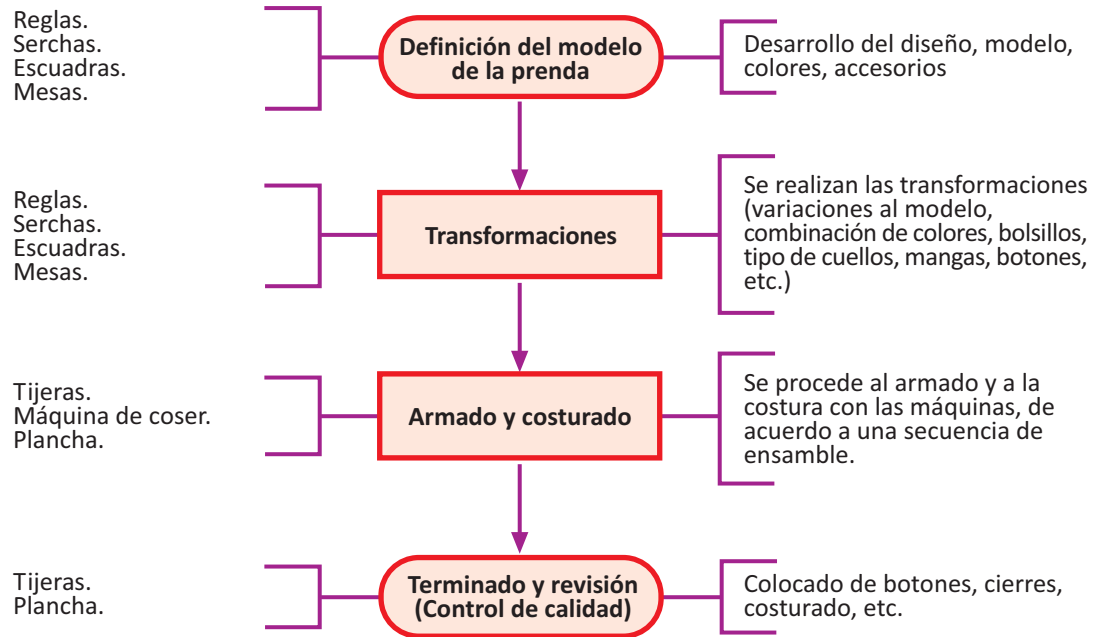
Reglas.
Serchas.
Escuadras.
Mesas.

Definición del modelo de la prenda

Desarrollo del diseño, modelo, colores, accesorios

Reglas.
Serchas.
Escuadras.
Mesas.

Transformaciones

Se realizan las transformaciones (variaciones al modelo, combinación de colores, bolsillos, tipo de cuellos, mangas, botones, etc.)

Tijeras.
Máquina de coser.
Plancha.

Armado y costurado

Se procede al armado y a la costura con las máquinas, de acuerdo a una secuencia de ensamble.

Tijeras.
Plancha.

Terminado y revisión (Control de calidad)

Colocado de botones, cierres, costurado, etc.